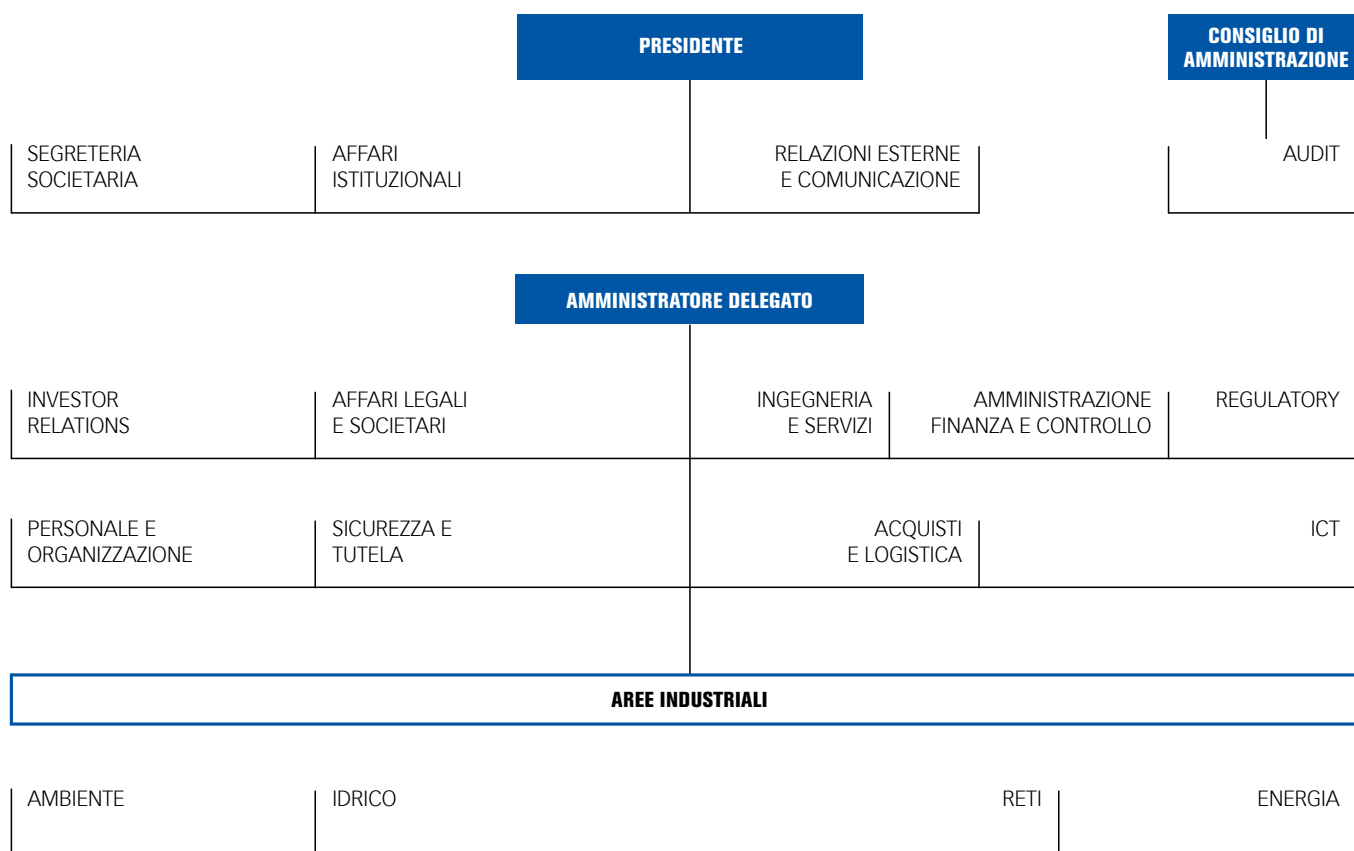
PRESIDENTE

CONSIGLIO DI AMMINISTRAZIONE

SEGRETERIA SOCIETARIA

AFFARI ISTITUZIONALI

RELAZIONI ESTERNE E COMUNICAZIONE

AUDIT

AMMINISTRATORE DELEGATO

INVESTOR RELATIONS

AFFARI LEGALI E SOCIETARI

INGEGNERIA E SERVIZI

AMMINISTRAZIONE FINANZA E CONTROLLO

REGULATORY

PERSONALE E ORGANIZZAZIONE

SICUREZZA E TUTELA

ACQUISTI E LOGISTICA

ICT

AREE INDUSTRIALI

AMBIENTE

IDRICO

RETI

ENERGIA